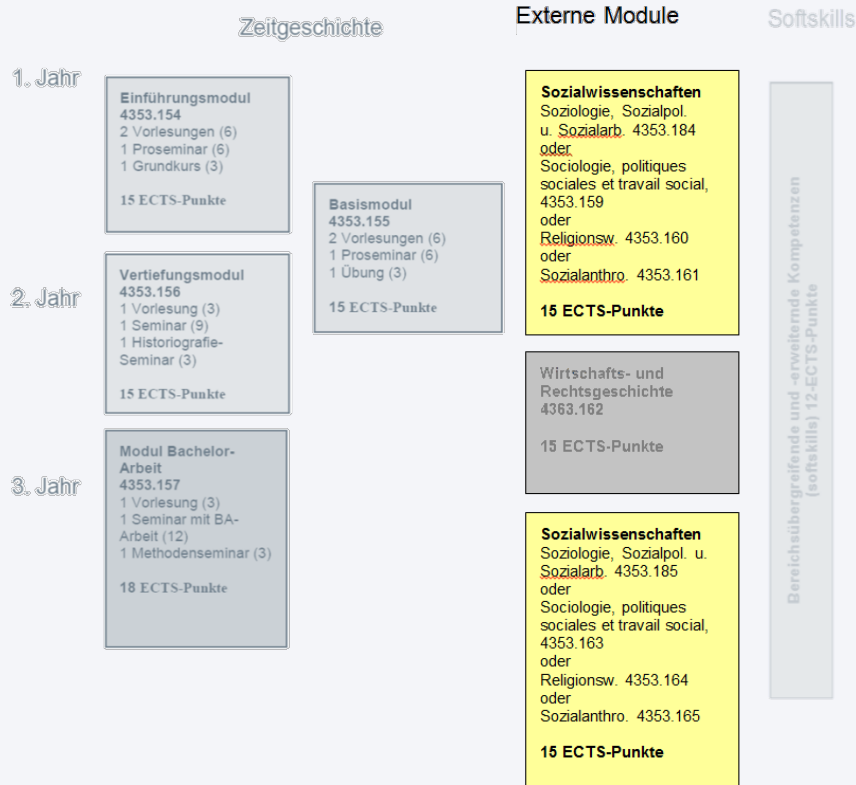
Zeitgeschichte

Externe Module

Softskills

1. Jahr

Einführungsmodul
4353.154
2 Vorlesungen (6)
1 Proseminar (6)
1 Grundkurs (3)

15 ECTS-Punkte

Basismodul
4353.155
2 Vorlesungen (6)
1 Proseminar (6)
1 Übung (3)

15 ECTS-Punkte

Sozialwissenschaften
Soziologie, Sozialpol. u. Sozialarb. 4353.184
oder
Sociologie, politiques sociales et travail social, 4353.159
oder
Religionsw. 4353.160
oder
Sozialanthro. 4353.161

15 ECTS-Punkte

2. Jahr

Vertiefungsmodul
4353.156
1 Vorlesung (3)
1 Seminar (9)
1 Historiografie-Seminar (3)

15 ECTS-Punkte

Wirtschafts- und Rechtsgeschichte
4363.162

15 ECTS-Punkte

3. Jahr

Modul Bachelor-Arbeit
4353.157
1 Vorlesung (3)
1 Seminar mit BA-Arbeit (12)
1 Methodenseminar (3)

18 ECTS-Punkte

Sozialwissenschaften
Soziologie, Sozialpol. u. Sozialarb. 4353.185
oder
Sociologie, politiques sociales et travail social, 4353.163
oder
Religionsw. 4353.164
oder
Sozialanthro. 4353.165

15 ECTS-Punkte

Bereichsübergreifende und -erweiternde Kompetenzen (softskills) 12-ECTS-Punkte